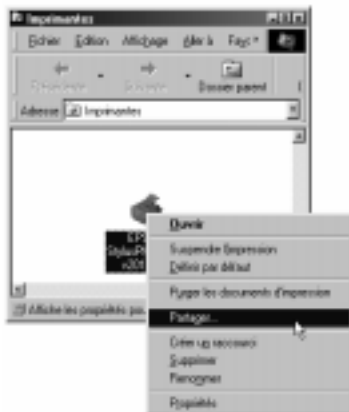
Imprimantes

Fichier Edition Affichage Aller à Favo

Précédente Suivante Dossier parent

Adresse Imprimantes

EPS
Stylus P
e20

Affiche les propriétés po

Ouvrir

Suspendre l'impression
Définir par défaut

Purger les documents d'impression

Partager...

Créer un raccourci
Supprimer
Renommer

Propriétés